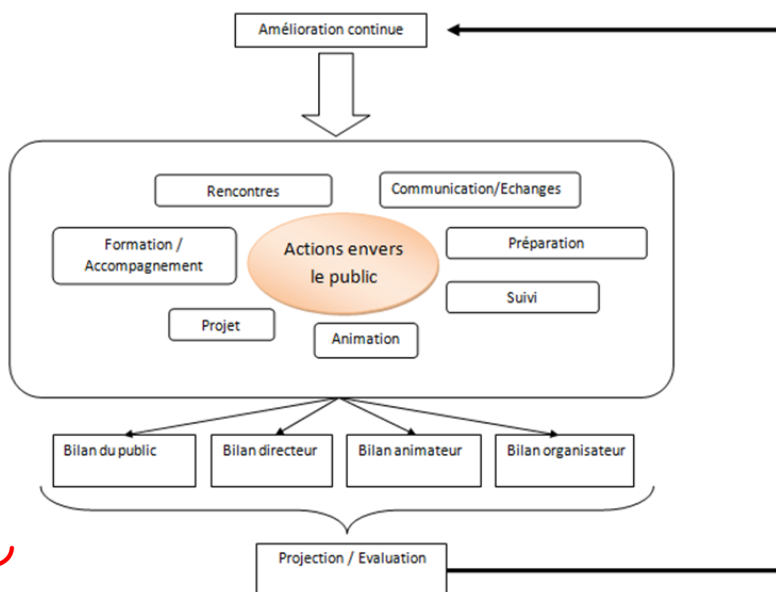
Amélioration continue

Rencontres

Communication/Echanges

Formation / Accompagnement

Actions envers le public

Préparation

Suivi

Projet

Animation

Bilan du public

Bilan directeur

Bilan animateur

Bilan organisateur

Projection / Evaluation